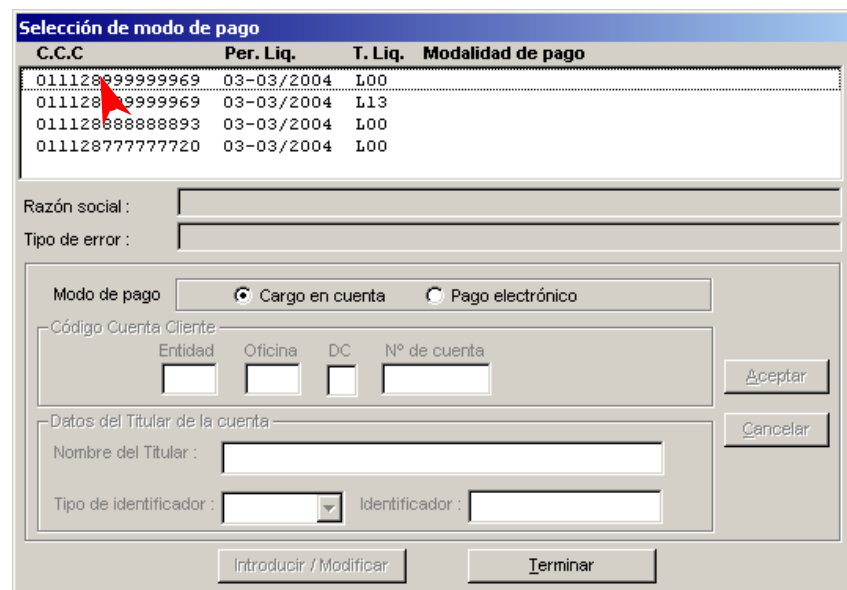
Selección de modo de pago

| C.C.C | Per. Liq. | T. Liq. | Modalidad de pago |
|---|---|---|---|
| 011128999999969 | 03-03/2004 | L00 | |
| 0111289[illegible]9999969 | 03-03/2004 | L13 | |
| 011128888888893 | 03-03/2004 | L00 | |
| 011128777777720 | 03-03/2004 | L00 | |

Razón social :

Tipo de error :

Modo de pago
Cargo en cuenta
Pago electrónico

Código Cuenta Cliente
Entidad
Oficina
DC
Nº de cuenta

Aceptar

Datos del Titular de la cuenta

Cancelar

Nombre del Titular :

Tipo de identificador :
Identificador :

Introducir / Modificar
Terminar